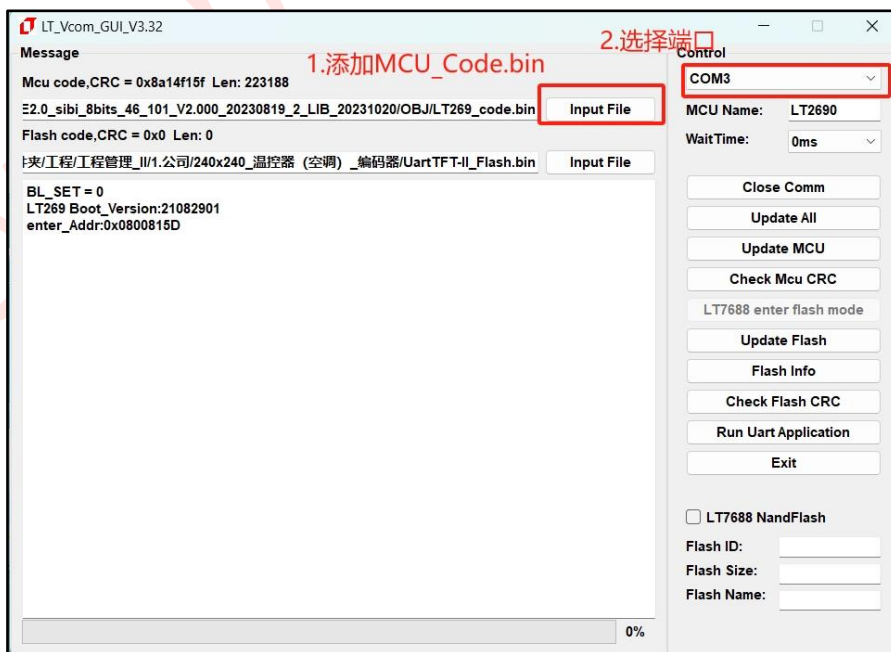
LT_Vcom_GUI_V3.32

Message

1.添加MCU_Code.bin

2.选择端口

Control

Mcu code,CRC = 0x8a14f15f Len: 223188

COM3

E2.0_sibi_8bits_46_101_V2.000_20230819_2_LIB_20231020/OBJ/LT269_code.bin

Input File

MCU Name: LT2690

Flash code,CRC = 0x0 Len: 0

WaitTime: 0ms

夹/工程/工程管理_II/1.公司/240x240_温控器（空调）_编码器/UartTFT-II_Flash.bin

Input File

BL_SET = 0
LT269 Boot_Version:21082901
enter_Addr:0x0800815D

Close Comm

Update All

Update MCU

Check Mcu CRC

LT7688 enter flash mode

Update Flash

Flash Info

Check Flash CRC

Run Uart Application

Exit

LT7688 NandFlash

Flash ID:

Flash Size:

Flash Name:

0%